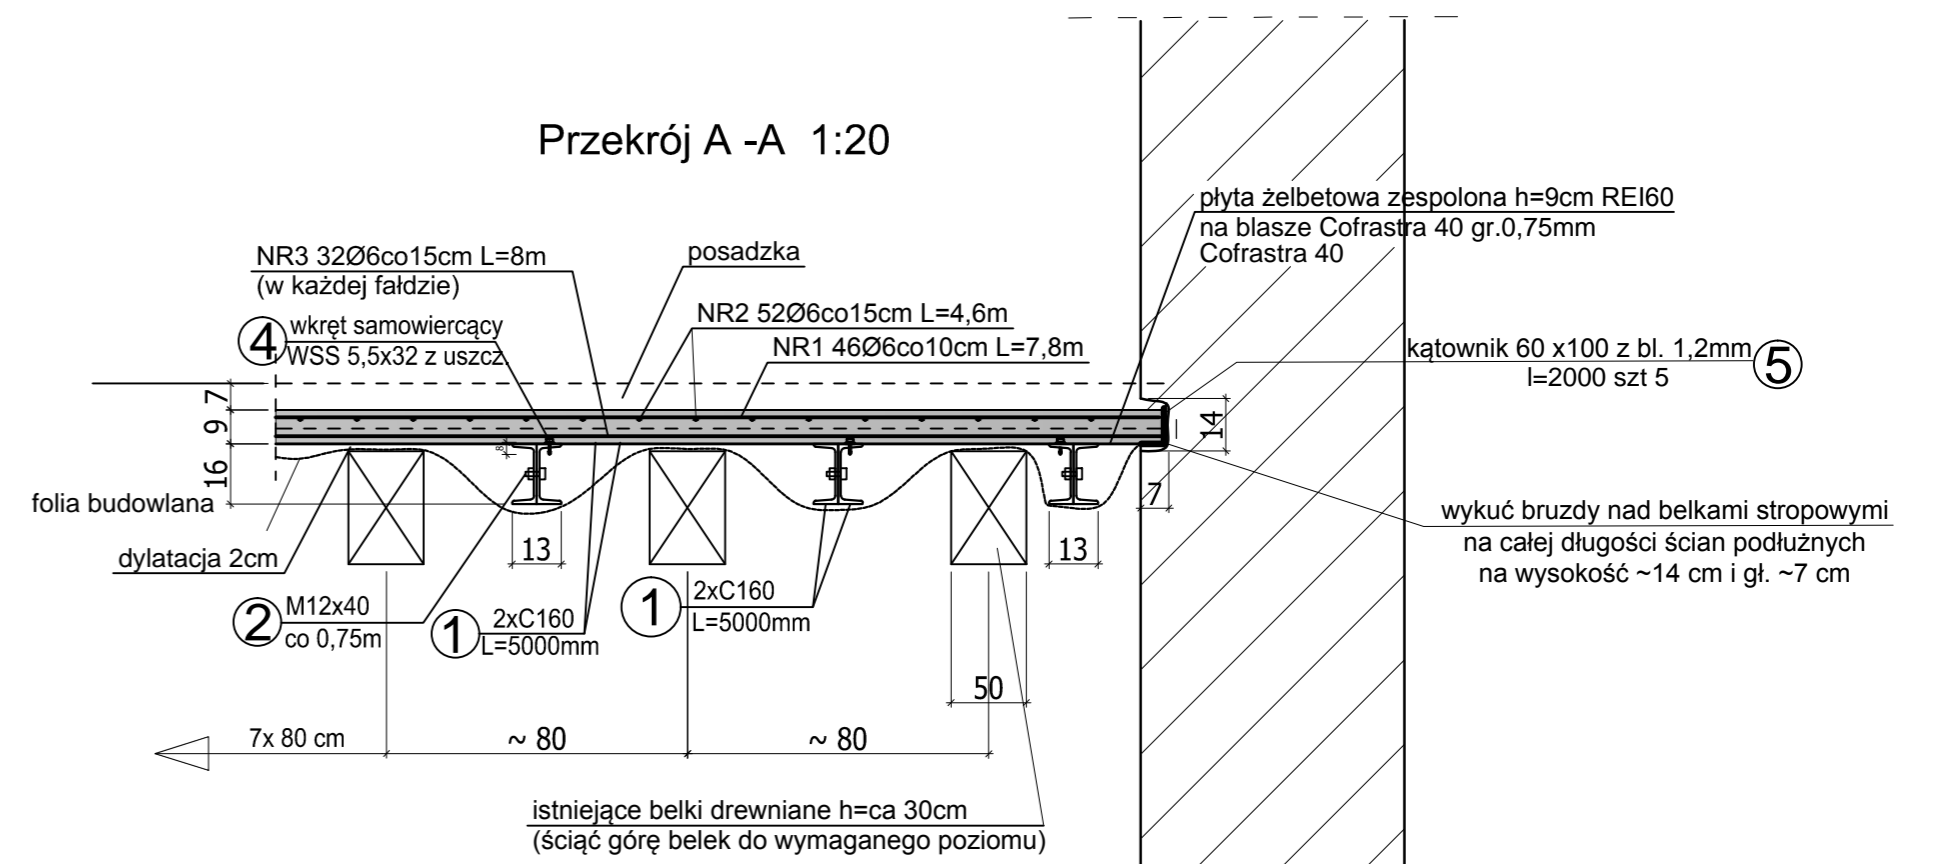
Przekrój A -A 1:20

płyta żelbetowa zespolona h=9cm REI60
na blasze Cofrastra 40 gr.0,75mm
Cofrastra 40

NR3 32Ø6co15cm L=8m
(w każdej fałdzie)

posadzka

4 wkręt samowiercący
WSS 5,5x32 z uszcz.

NR2 52Ø6co15cm L=4,6m

NR1 46Ø6co10cm L=7,8m

kątownik 60 x100 z bl. 1,2mm
l=2000 szt 5 5

7
9
16

14

8

7

folia budowlana

wykuć bruzdy nad belkami stropowymi
na całej długości ścian podłużnych
na wysokość ~14 cm i gł. ~7 cm

13

13

dylatacja 2cm

2 M12x40
co 0,75m

1 2xC160
L=5000mm

1 2xC160
L=5000mm

50

7x 80 cm

~ 80

~ 80

istniejące belki drewniane h=ca 30cm
(ściąć górę belek do wymaganego poziomu)